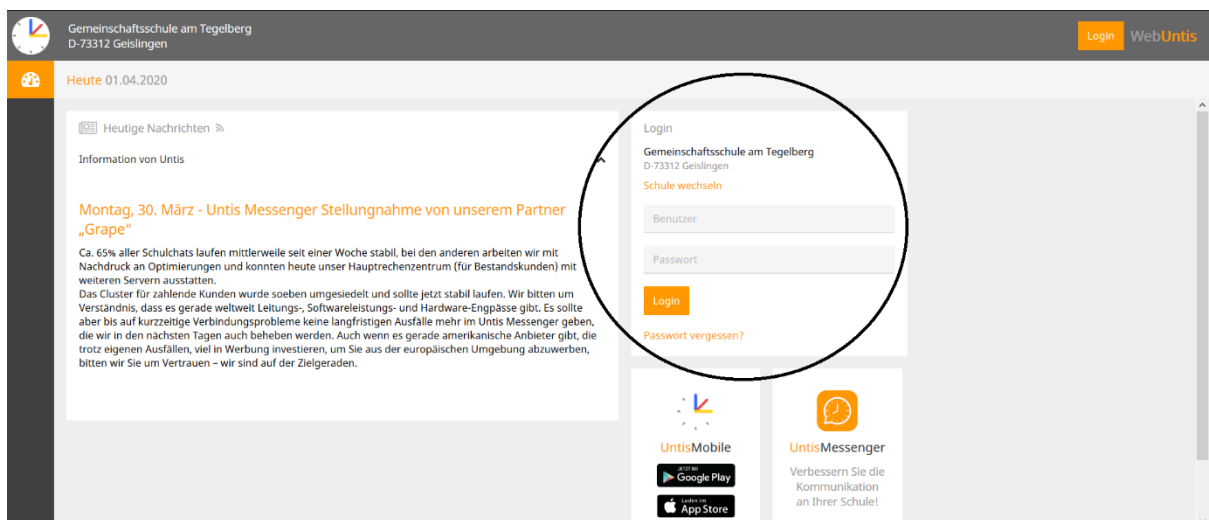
Gemeinschaftsschule am Tegelberg
D-73312 Geislingen

Login WebUntis

Heute 01.04.2020

Heutige Nachrichten

Information von Untis

Montag, 30. März - Untis Messenger Stellungnahme von unserem Partner „Grape"

Ca. 65% aller Schulchats laufen mittlerweile seit einer Woche stabil, bei den anderen arbeiten wir mit Nachdruck an Optimierungen und konnten heute unser Hauptrechenzentrum (für Bestandskunden) mit weiteren Servern ausstatten.
Das Cluster für zahlende Kunden wurde soeben umgesiedelt und sollte jetzt stabil laufen. Wir bitten um Verständnis, dass es gerade weltweit Leitungs-, Softwareleistungs- und Hardware-Engpässe gibt. Es sollte aber bis auf kurzzeitige Verbindungsprobleme keine langfristigen Ausfälle mehr im Untis Messenger geben, die wir in den nächsten Tagen auch beheben werden. Auch wenn es gerade amerikanische Anbieter gibt, die trotz eigenen Ausfällen, viel in Werbung investieren, um Sie aus der europäischen Umgebung abzuwerben, bitten wir Sie um Vertrauen – wir sind auf der Zielgeraden.

Login
Gemeinschaftsschule am Tegelberg
D-73312 Geislingen
Schule wechseln
Benutzer
Passwort
Login
Passwort vergessen?

UntisMobile
JETZT BEI Google Play
Laden im App Store

UntisMessenger
Verbessern Sie die Kommunikation an Ihrer Schule!